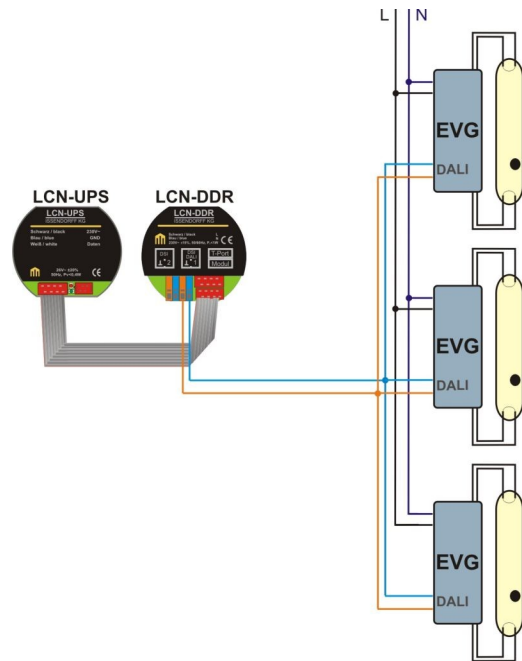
L N

LCN-UPS

LCN-UPS
ISSENDORFF KG

Schwarz / black 230V~
Blau / blue GND
Weiß / white Daten

230V~ ±10%
50Hz, P=0,8W

LCN-DDR

LCN-DDR
ISSENDORFF KG

Schwarz / black
Blau / blue
230V~ +10%, 50/60Hz, P=1W

T-Port
Modul

EVG
DALI

EVG
DALI

EVG
DALI